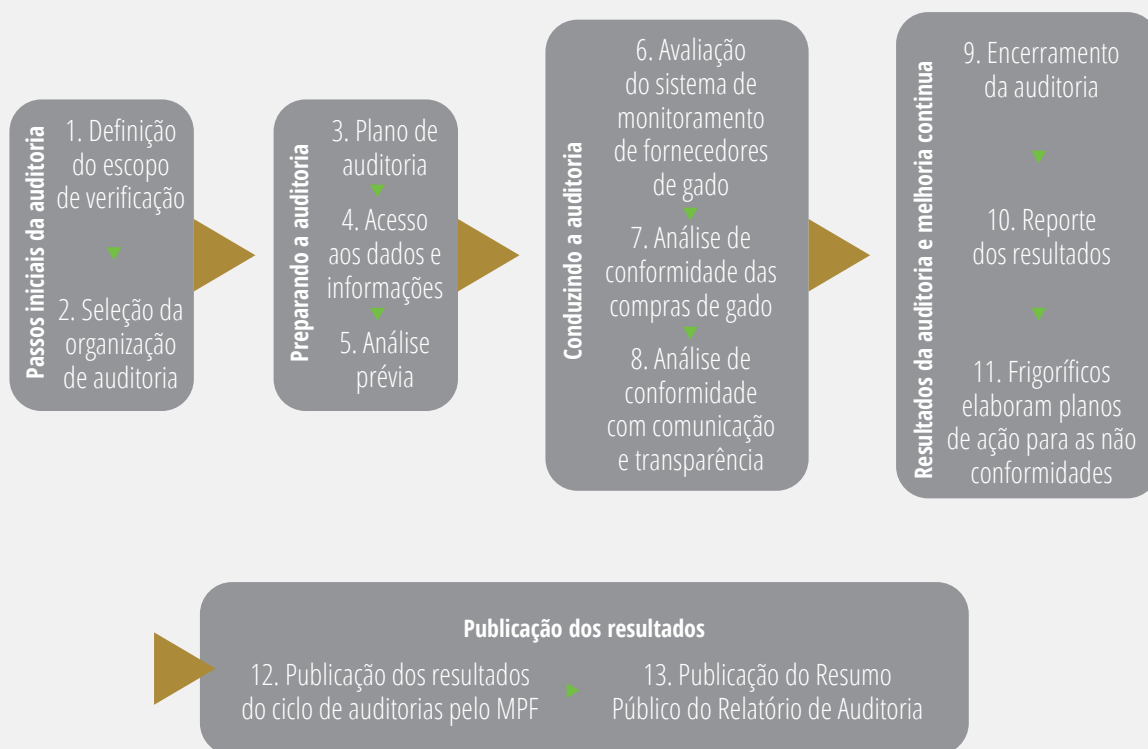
Passos iniciais da auditoria

1. Definição do escopo de verificação

2. Seleção da organização de auditoria

Preparando a auditoria

3. Plano de auditoria

4. Acesso aos dados e informações

5. Análise prévia

Conduzindo a auditoria

6. Avaliação do sistema de monitoramento de fornecedores de gado

7. Análise de conformidade das compras de gado

8. Análise de conformidade com comunicação e transparência

Resultados da auditoria e melhoria contínua

9. Encerramento da auditoria

10. Reporte dos resultados

11. Frigoríficos elaboram planos de ação para as não conformidades

Publicação dos resultados

12. Publicação dos resultados do ciclo de auditorias pelo MPF

13. Publicação do Resumo Público do Relatório de Auditoria